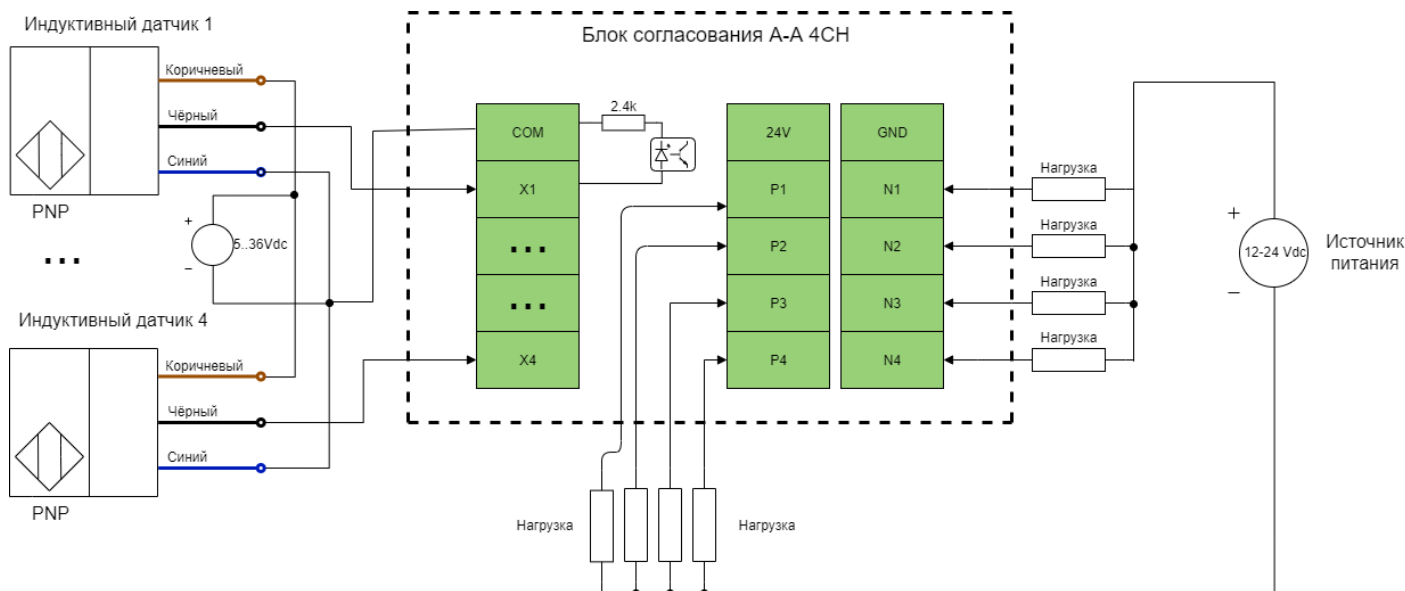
Индуктивный датчик 1

Коричневый

Чёрный

Синий

PNP

+

5..36Vdc

–

...

Индуктивный датчик 4

Коричневый

Чёрный

Синий

PNP

Блок согласования А-А 4CH

2.4k

| COM |
|---|
| X1 |
| ... |
| ... |
| X4 |

| 24V | GND |
|---|---|
| P1 | N1 |
| P2 | N2 |
| P3 | N3 |
| P4 | N4 |

Нагрузка

Нагрузка

Нагрузка

Нагрузка

+

12-24 Vdc

–

Источник питания

Нагрузка

Нагрузка